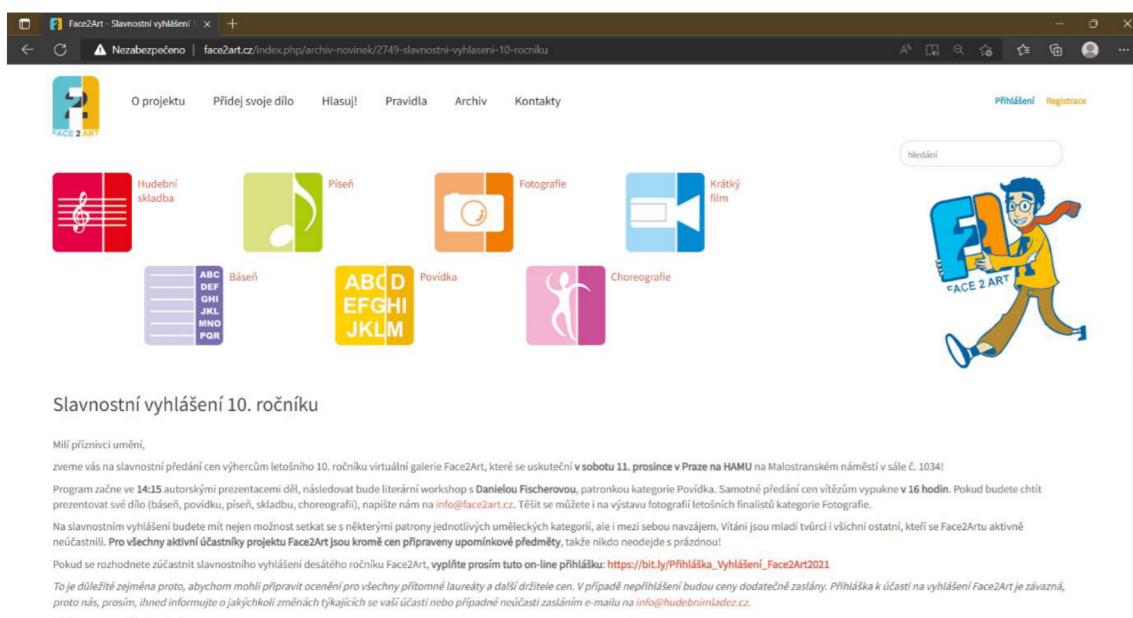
Face2Art - Slavnostní vyhlášení × +

Nezabezpečeno | face2art.cz/index.php/archiv-novinek/2749-slavnostni-vyhlaseni-10-rocniku

FACE 2 ART

O projektu Přidej svoje dílo Hlasuj! Pravidla Archiv Kontakty

Přihlášení Registrace

hledání

Hudební skladba

Píseň

Fotografie

Krátký film

ABC DEF GHI JKL MNO PQR

Báseň

ABCD EFGHI JKLM

Povídka

Choreografie

FACE 2 ART

Slavnostní vyhlášení 10. ročníku

Milí příznivci umění,

zveme vás na slavnostní předání cen výhercům letošního 10. ročníku virtuální galerie Face2Art, které se uskuteční v sobotu 11. prosince v Praze na HAMU na Malostranském náměstí v sále č. 1034!

Program začne ve 14:15 autorskými prezentacemi děl, následovat bude literární workshop s Danielou Fischerovou, patronkou kategorie Povídka. Samotné předání cen vítězům vypukne v 16 hodin. Pokud budete chtít prezentovat své dílo (báseň, povídku, píseň, skladbu, choreografii), napište nám na info@face2art.cz. Těšit se můžete i na výstavu fotografií letošních finalistů kategorie Fotografie.

Na slavnostním vyhlášení budete mít nejen možnost setkat se s některými patrony jednotlivých uměleckých kategorií, ale i mezi sebou navzájem. Vítáni jsou mladí tvůrci i všichni ostatní, kteří se Face2Artu aktivně neúčastnili. Pro všechny aktivní účastníky projektu Face2Art jsou kromě cen připraveny upomínkové předměty, takže nikdo neodejde s prázdnou!

Pokud se rozhodnete zúčastnit slavnostního vyhlášení desátého ročníku Face2Art, vyplňte prosím tuto on-line přihlášku: https://bit.ly/Přihláška_Vyhlášení_Face2Art2021

To je důležité zejména proto, abychom mohli připravit ocenění pro všechny přítomné laureáty a další držitele cen. V případě nepřihlášení budou ceny dodatečně zaslány. Přihláška k účasti na vyhlášení Face2Art je závazná, proto nás, prosím, ihned informujte o jakýchkoli změnách týkajících se vaší účasti nebo případné neúčasti zasláním e-mailu na info@hudebnimladez.cz.